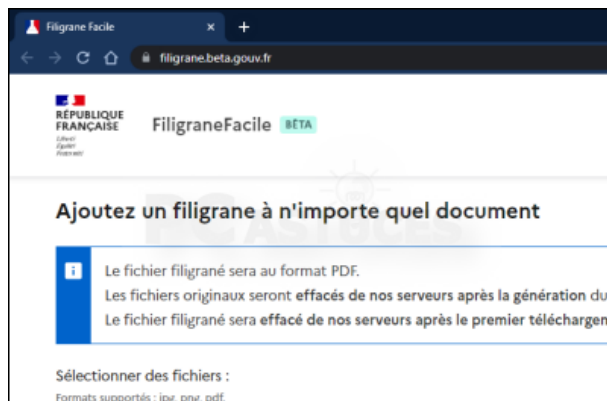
Filigrane Facile
×
+
filigrane.beta.gouv.fr

RÉPUBLIQUE FRANÇAISE
Liberté
Égalité
Fraternité

FiligraneFacile BÊTA

PC ASTUCES

Ajoutez un filigrane à n'importe quel document

Le fichier filigrané sera au format PDF.
Les fichiers originaux seront effacés de nos serveurs après la génération du
Le fichier filigrané sera effacé de nos serveurs après le premier téléchargem

Sélectionner des fichiers :
Formats supportés : jpg, png, pdf.